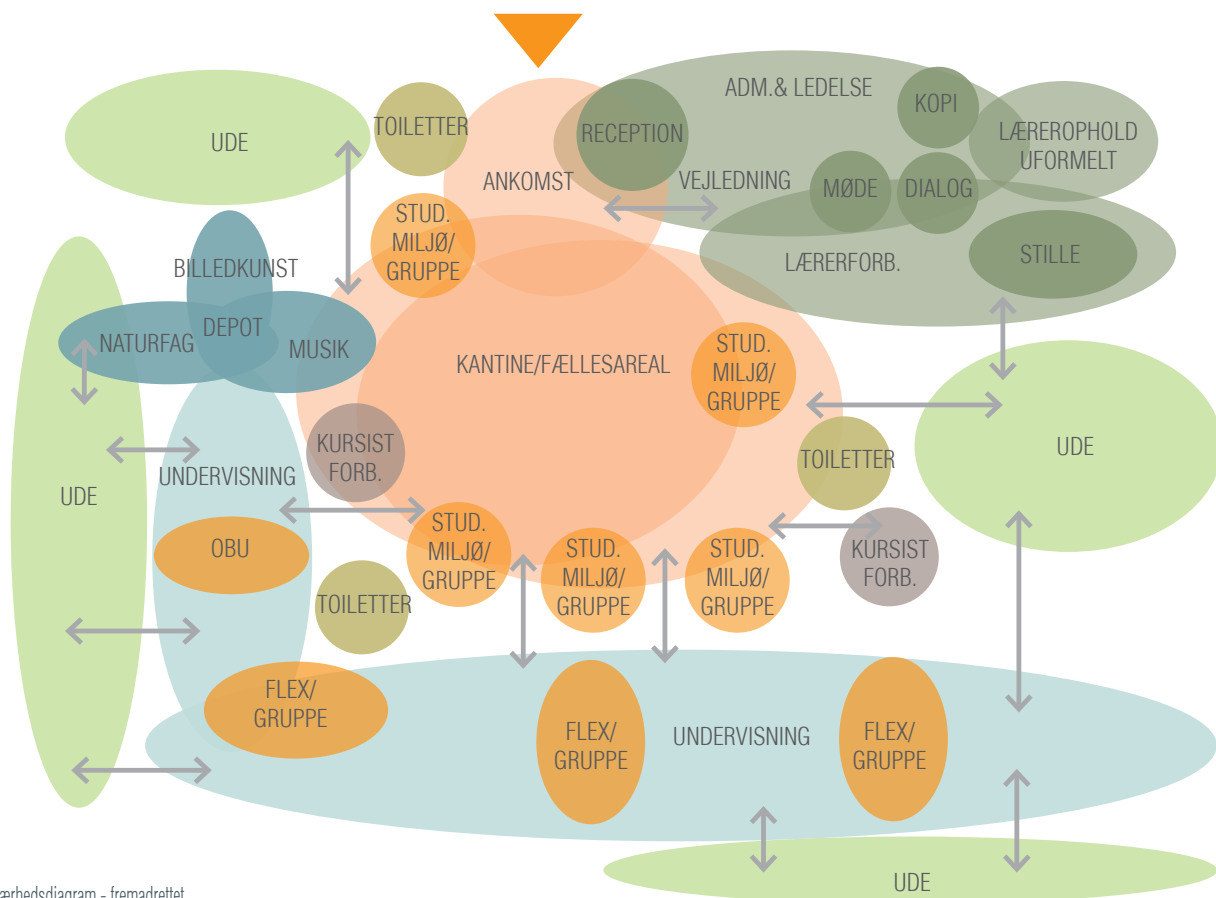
UDE

TOILETTER

ANKOMST

RECEPTION

ADM.& LEDELSE

KOPI

LÆREROPHOLD UFORMELT

VEJLEDNING

MØDE

DIALOG

STUD. MILJØ/ GRUPPE

LÆRERFORB.

STILLE

BILLEDKUNST

DEPOT

NATURFAG

MUSIK

KANTINE/FÆLLESAREAL

STUD. MILJØ/ GRUPPE

UDE

KURSIST FORB.

UNDERVISNING

TOILETTER

UDE

STUD. MILJØ/ GRUPPE

STUD. MILJØ/ GRUPPE

STUD. MILJØ/ GRUPPE

KURSIST FORB.

OBU

TOILETTER

FLEX/ GRUPPE

FLEX/ GRUPPE

UNDERVISNING

FLEX/ GRUPPE

UDE

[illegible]ærhedsdiagram - fremadrettet